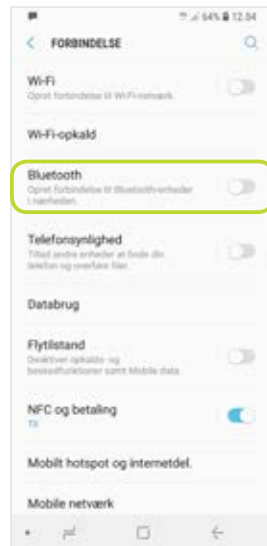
64% 12.04

FORBINDELSE

Wi-Fi
Opret forbindelse til Wi-Fi-netværk.

Wi-Fi-opkald

Bluetooth
Opret forbindelse til Bluetooth-enheder i nærheden.

Telefonsynlighed
Tillad andre enheder at finde din telefon og overføre filer.

Databrug

Flytilstand
Deaktiver opkalds- og beskedfunktioner samt Mobile data.

NFC og betaling
Til

Mobilt hotspot og internetdel.

Mobile netværk